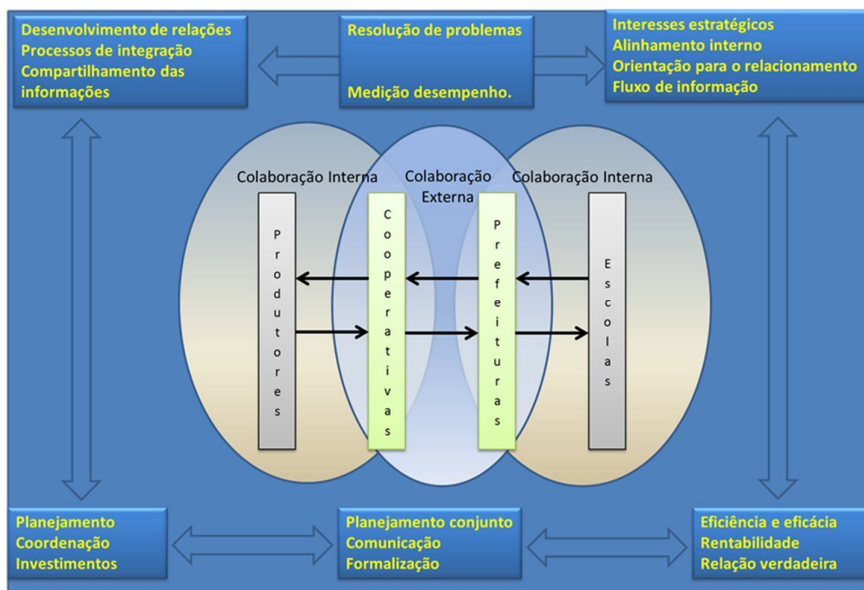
Desenvolvimento de relações
Processos de integração
Compartilhamento das informações

Resolução de problemas

Medição desempenho.

Interesses estratégicos
Alinhamento interno
Orientação para o relacionamento
Fluxo de informação

Colaboração Interna

Colaboração Externa

Colaboração Interna

Produtores

Cooperativas

Prefeituras

Escolas

Planejamento
Coordenação
Investimentos

Planejamento conjunto
Comunicação
Formalização

Eficiência e eficácia
Rentabilidade
Relação verdadeira